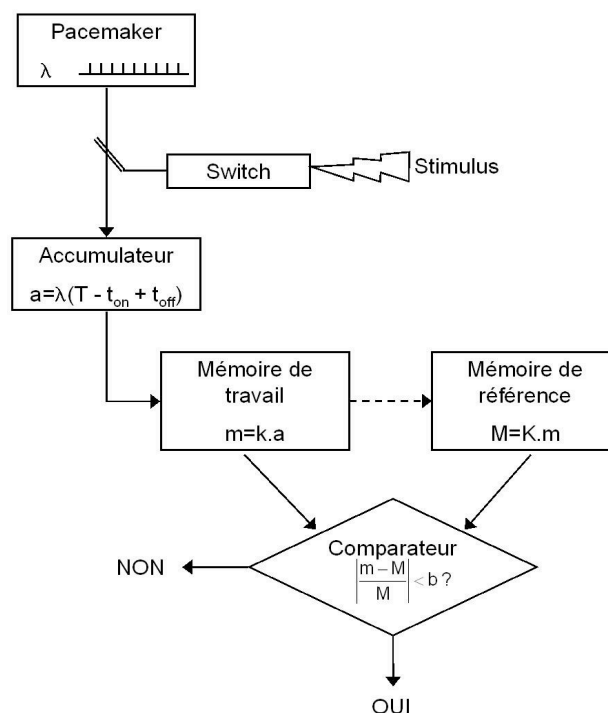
Pacemaker

$\lambda$

Switch

Stimulus

Accumulateur

$a=\lambda(T - t_{on} + t_{off})$

Mémoire de travail

m=k.a

Mémoire de référence

M=K.m

Comparateur

$\left|\frac{m-M}{M}\right| < b$ ?

NON

OUI